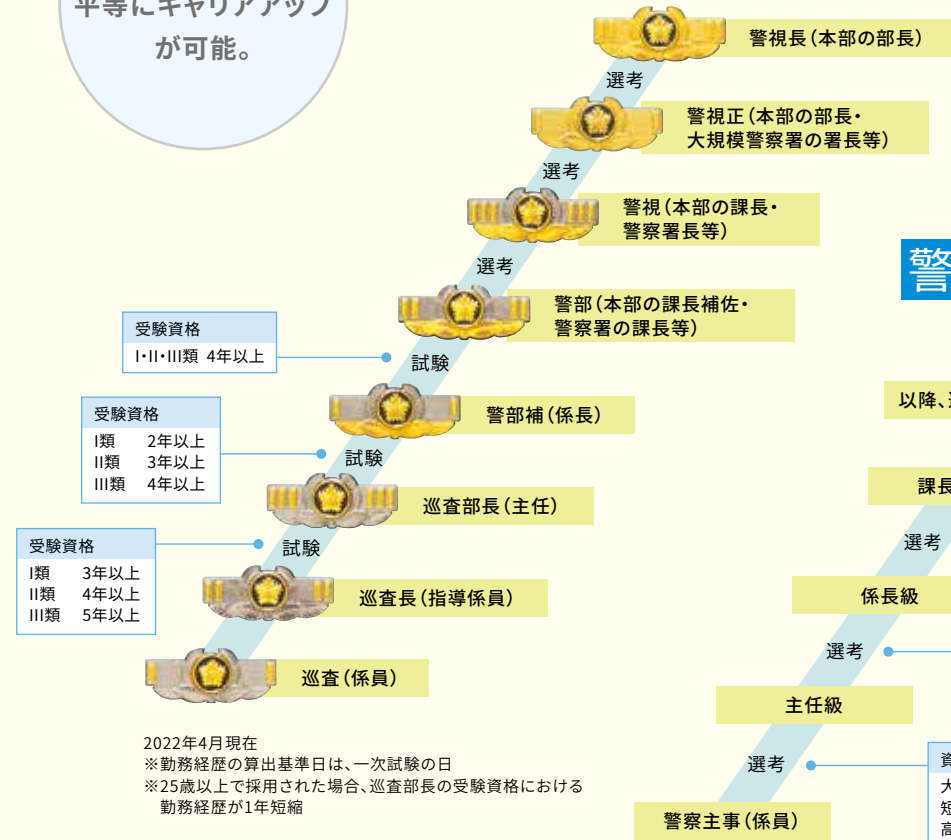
平等にキャリアアップ
が可能。

警視長（本部の部長）

選考

警視正（本部の部長・大規模警察署の署長等）

選考

警視（本部の課長・警察署長等）

選考

警部（本部の課長補佐・警察署の課長等）

受験資格
I・II・III類 4年以上

試験

警部補（係長）

受験資格
I類 2年以上
II類 3年以上
III類 4年以上

試験

巡査部長（主任）

受験資格
I類 3年以上
II類 4年以上
III類 5年以上

試験

巡査長（指導係員）

巡査（係員）

2022年4月現在
※勤務経歴の算出基準日は、一次試験の日
※25歳以上で採用された場合、巡査部長の受験資格における勤務経歴が1年短縮

警

以降、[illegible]

課長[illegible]

選考

係長級

選考

主任級

選考

警察主事（係員）

資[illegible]
大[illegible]
短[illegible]
高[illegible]